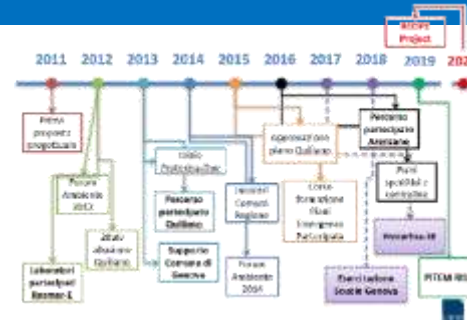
RECIPE Project

2011 2012 2013 2014 2015 2016 2017 2018 2019 202

Primo progetto partecipato

Forum Ambiente 2012

Laboratori partecipati Rasmar-E

Studio ufficiale Quiliano

Corso Professionalità

Percorso partecipato Quiliano

Supporto Comune di Genova

Incontri Comuni Regione

Forum Ambiente 2014

Approvazione piano Quiliano

Costituzione Tavoli Emergenza Partecipata

Percorso partecipato Arenzano

Punti specifici e contenutivi

Percorso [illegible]

Esercitazione Scuole Genova

PITEM RIS